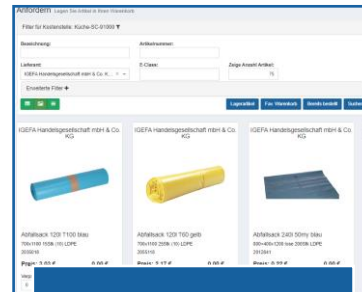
Anfordern Legen Sie Artikel in Ihren Warenkorb

Filter für Kostenstelle: Küche-SC-61000 ▼

Bezeichnung:

Artikelnummer:

Lieferant:

IGEFA Handelsgesellschaft mbH & Co. K... × ▾

E-Class:

Zeige Anzahl Artikel:

75

Erweiterte Filter +

Lagerartikel

Fav. Warenkorb

Bereits bestellt

Suchen

IGEFA Handelsgesellschaft mbH & Co. KG

IGEFA Handelsgesellschaft mbH & Co. KG

IGEFA Handelsgesellschaft mbH & Co. KG

Abfallsack 120l T100 blau

700x1100 350th /10 LDPE

2050518

Preis: 3.02 €

0.00 €

Abfallsack 120l T60 gelb

700x1100 250th /10 LDPE

2050116

Preis: 2.17 €

0.00 €

Abfallsack 240l 50my blau

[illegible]

2013841

Preis: 0.22 €

0.00 €

Menge

0